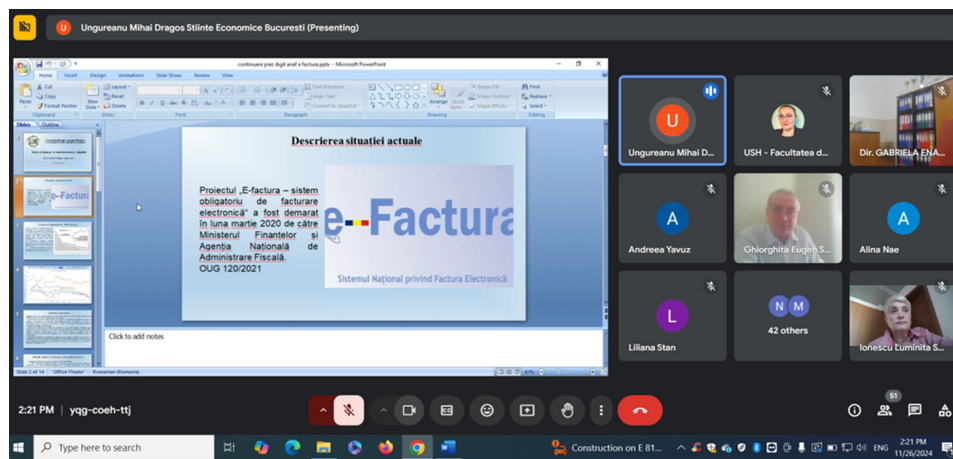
Ungureanu Mihai Dragos Stiinte Economice Bucuresti (Presenting)

continuare prez digit anaf e factura.pptx - Microsoft PowerPoint

Home Insert Design Animations Slide Show Review View

Paste Cut Copy Format Painter Clipboard New Slide Layout Reset Delete Slides Font Paragraph Text Direction Align Text Convert to SmartArt Drawing Arrange Quick Styles Shape Fill Shape Outline Shape Effects Find Replace Select Editing

Slides Outline

Descrierea situației actuale

Proiectul „E-factura – sistem obligatoriu de facturare electronică" a fost demarat în luna martie 2020 de către Ministerul Finanțelor și Agenția Națională de Administrare Fiscală.
OUG 120/2021

e-Factura

Sistemul Național privind Factura Electronică

Click to add notes

Slide 2 of 14 "Office Theme" Romanian (Romania)

Ungureanu Mihai D...
USH - Facultatea d...
Dir. GABRIELA ENA...
Andreea Yavuz
Ghiorghita Eugen S...
Alina Nae
Liliana Stan
42 others
Ionescu Luminita S...

2:21 PM | yqg-coeh-ttj

51

Type here to search

Construction on E 81...

ENG 2:21 PM 11/26/2024